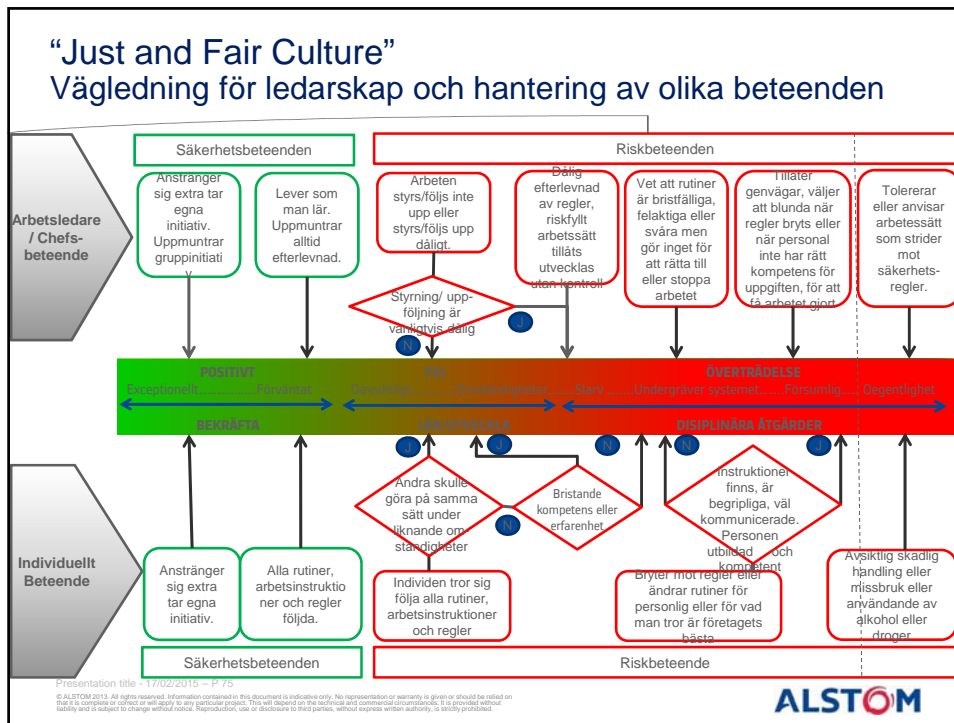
"Just and Fair Culture"
Vägledning för ledarskap och hantering av olika beteenden

Säkerhetsbeteenden

Riskbeteenden

Arbetsledare / Chefs-beteende

Anstränger sig extra tar egna initiativ. Uppmuntrar gruppinitiativ

Lever som man lär. Uppmuntrar alltid efterlevnad.

Arbeten styrs/följs inte upp eller styrs/följs upp dåligt.

Dålig efterlevnad av regler, riskfyllt arbetssätt tillåts utvecklas utan kontroll

Vet att rutiner är bristfälliga, felaktiga eller svåra men gör inget för att rätta till eller stoppa arbetet

Tillåter genvägar, väljer att blunda när regler bryts eller när personal inte har rätt kompetens för uppgiften, för att få arbetet gjort

Tolererar eller anvisar arbetessätt som strider mot säkerhets-regler.

Styrning/ uppföljning är vanligtvis dålig

J

N

POSITIVT

Exceptionellt..............Förväntat

FEL

Oavsiktligt ............ Omedvetet

ÖVERTRÄDELSE

Slarv .......Undergräver systemet......Personlig......Oegentlighet

BEKRÄFTA

LÄR/UTVECKLA

DISIPLINÄRA ÅTGÄRDER

J

J

N

N

J

Andra skulle göra på samma sätt under liknande omständigheter

Bristande kompetens eller erfarenhet

N

Instruktioner finns, är begripliga, väl kommunicerade. Personen utbildad och kompetent

Individuellt Beteende

Anstränger sig extra tar egna initiativ.

Alla rutiner, arbetsinstruktioner och regler följda.

Individen tror sig följa alla rutiner, arbetsinstruktioner och regler

Bryter mot regler eller ändrar rutiner för personlig eller för vad man tror är företagets bästa

Avsiktlig skadlig handling eller missbruk eller användande av alkohol eller droger

Säkerhetsbeteenden

Riskbeteende

Presentation title - 17/02/2015 – P 75

© ALSTOM 2013. All rights reserved. Information contained in this document is indicative only. No representation or warranty is given or should be relied on that it is complete or correct or will apply to any particular project. This will depend on the technical and commercial circumstances. It is provided without liability and is subject to change without notice. Reproduction, use or disclosure to third parties, without express written authority, is strictly prohibited.

ALSTOM